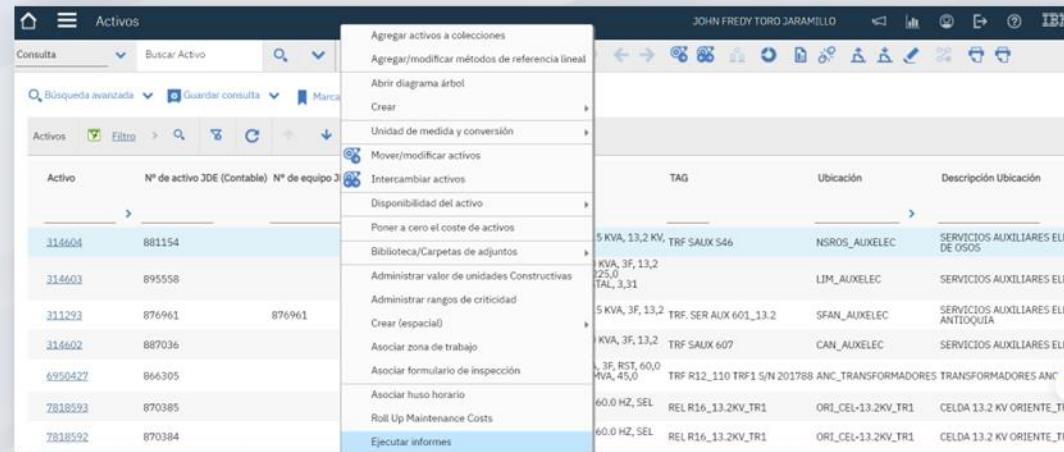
Activos

JOHN FREDY TORO JARAMILLO

IBI

Consulta

Buscar Activo

Búsqueda avanzada

Guardar consulta

Marca

Activos

Filtro

Agregar activos a colecciones
Agregar/modificar métodos de referencia lineal
Abrir diagrama árbol
Crear
Unidad de medida y conversión
Mover/modificar activos
Intercambiar activos
Disponibilidad del activo
Poner a cero el coste de activos
Biblioteca/Carpetas de adjuntos
Administrar valor de unidades Constructivas
Administrar rangos de criticidad
Crear (espacial)
Asociar zona de trabajo
Asociar formulario de inspección
Asociar huso horario
Roll Up Maintenance Costs
Ejecutar informes

| Activo | Nº de activo JDE (Contable) | Nº de equipo J | | TAG | Ubicación | Descripción Ubicación |
|---|---|---|---|---|---|---|
| 314604 | 881154 | | 5 KVA, 13,2 KV, | TRF SAUX 546 | NSROS_AUXELEC | SERVICIOS AUXILIARES EL DE OSOS |
| 314603 | 895558 | | KVA, 3F, 13,2 225,0 TAL, 3,31 | | LIM_AUXELEC | SERVICIOS AUXILIARES EL |
| 311293 | 876961 | 876961 | 5 KVA, 3F, 13,2 | TRF. SER AUX 601_13.2 | SFAN_AUXELEC | SERVICIOS AUXILIARES EL ANTIOQUIA |
| 314602 | 887036 | | KVA, 3F, 13,2 | TRF SAUX 607 | CAN_AUXELEC | SERVICIOS AUXILIARES EL |
| 6950427 | 866305 | | , 3F, RST, 60,0 MVA, 45,0 | TRF R12_110 TRF1 S/N 201788 | ANC_TRANSFORMADORES | TRANSFORMADORES ANC |
| 7818593 | 870385 | | 60.0 HZ, SEL | REL R16_13.2KV_TR1 | ORI_CEL-13.2KV_TR1 | CELDA 13.2 KV ORIENTE_T |
| 7818592 | 870384 | | 60.0 HZ, SEL | REL R16_13.2KV_TR1 | ORI_CEL-13.2KV_TR1 | CELDA 13.2 KV ORIENTE_T |